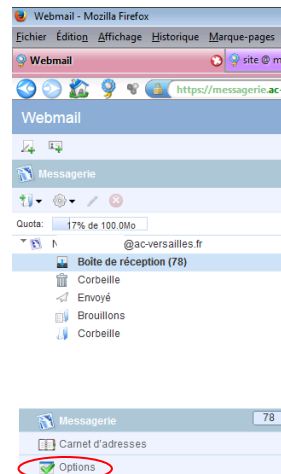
Webmail - Mozilla Firefox

Fichier Édition Affichage Historique Marque-pages

Webmail

site @ m

https://messagerie.ac-

Webmail

Messagerie

Quota: 17% de 100.0Mo

N @ac-versailles.fr

Boîte de réception (78)

Corbeille

Envoyé

Brouillons

Corbeille

Messagerie 78

Carnet d'adresses

Options